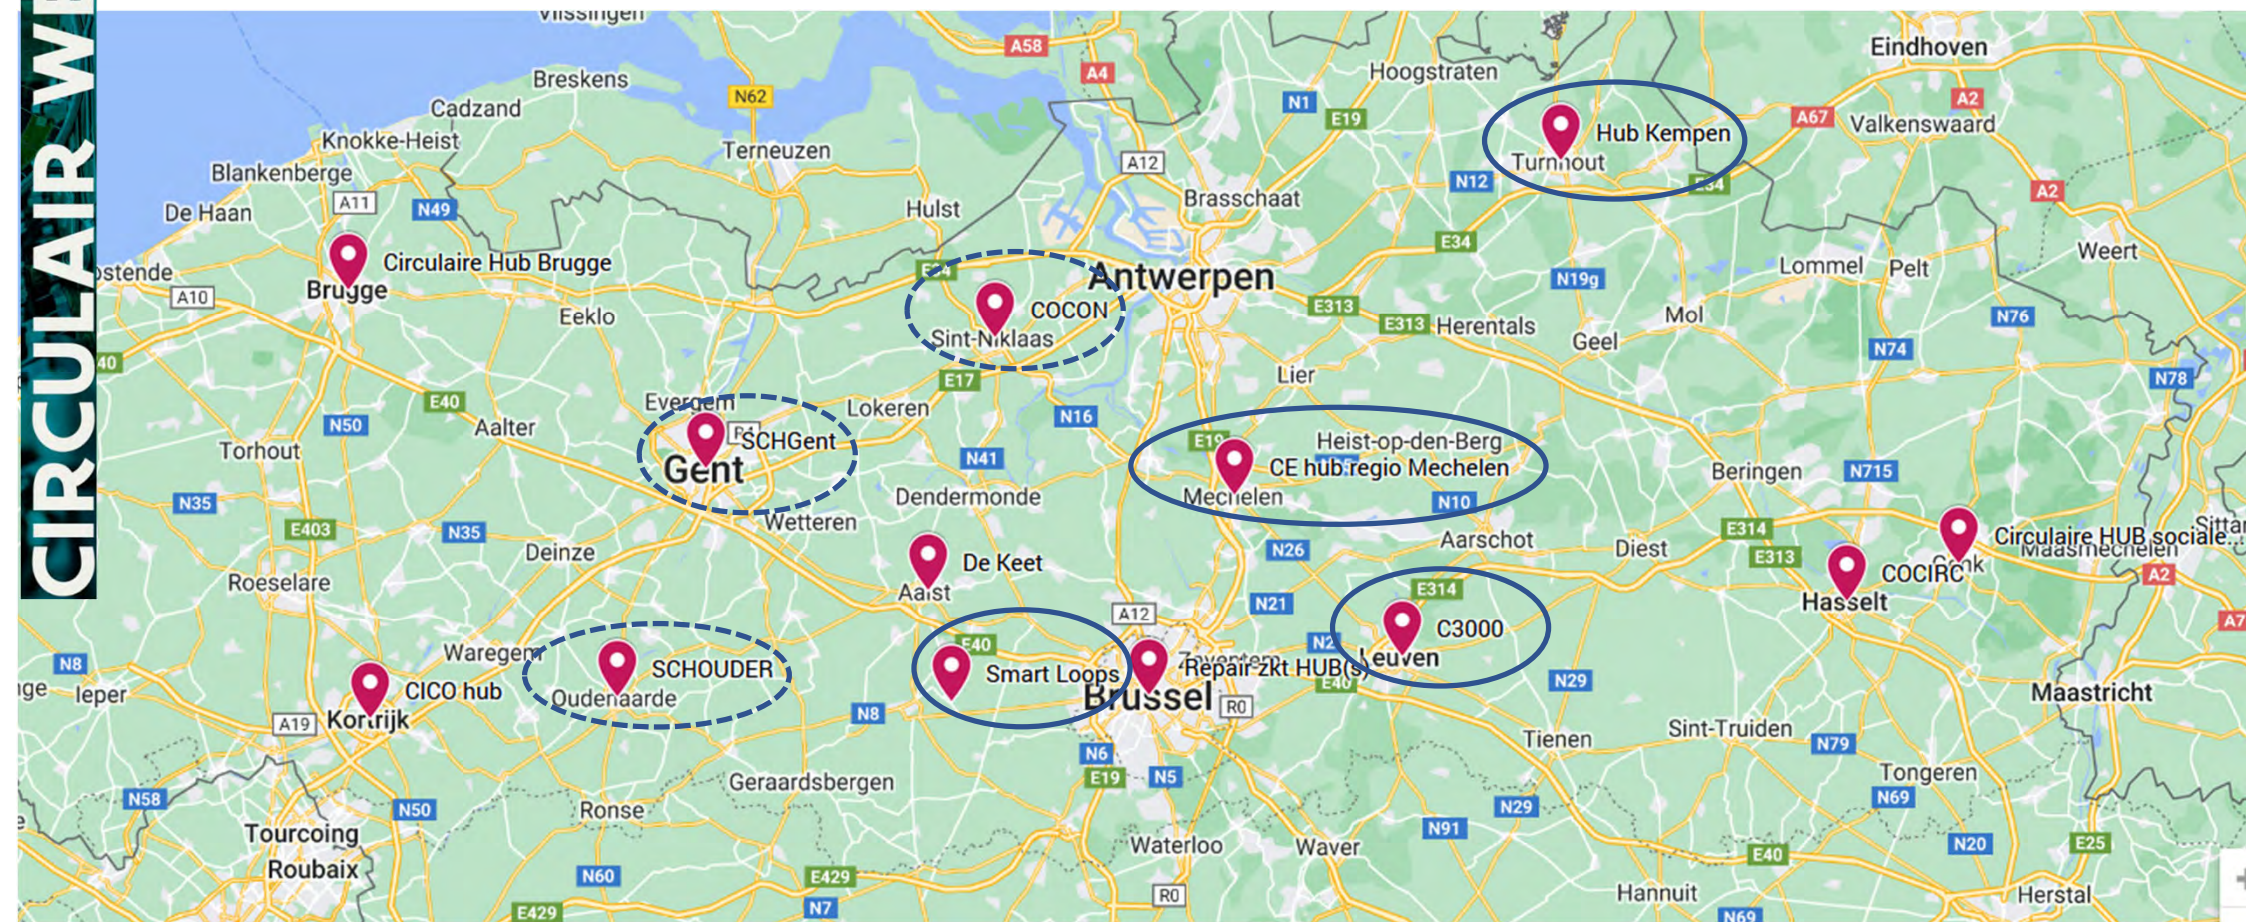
CIRCULAIR W

Vlissingen
A58
A4
Breskens
N62
Cadzand
Knokke-Heist
Terneuzen
Blankenberge
A11
N49
De Haan
Hulst
A12
Brasschaat
Hoogstraten
N1
E19
Hub Kempen
Turnhout
N12
E34
Eindhoven
A2
A67
Valkenswaard
A2
Weert
Circulaire Hub Brugge
Brugge
Ostende
A10
Eeklo
E34
COCON
Sint-Niklaas
Antwerpen
E34
N19g
E313
E313
Herentals
Lommel
Pelt
N76
Mol
Geel
N74
N78
Lier
E17
Evergem
Lokeren
E40
N50
Aalter
SCHGent
Gent
N16
E19
Heist-op-den-Berg
CE hub regio Mechelen
Mechelen
Torhout
N41
Dendermonde
N10
Beringen
N715
N35
E403
N35
Wetteren
Deinze
N26
Aarschot
Diest
E314
E313
Circulaire HUB sociale...
Maasmechelen
Sittard
Roeselare
De Keet
Aalst
E314
COCIRC
Genk
Hasselt
A2
A12
N21
C3000
Leuven
E40
N8
Waregem
SCHOUDER
Oudenaarde
Smart Loops
Repair-zkt HUB(s)
Zaventem
N2
E40
N29
Maastricht
Ieper
CICO hub
Kortrijk
A19
N8
Brussel
R0
Tienen
Sint-Truiden
N6
E19
N5
N79
Tongeren
N58
N50
Geraardsbergen
N29
N69
Tourcoing
Roubaix
Ronse
Waterloo
Waver
N91
E40
N20
E25
N60
E429
E429
N7
R0
Hannuit
N69
Herstal
A7